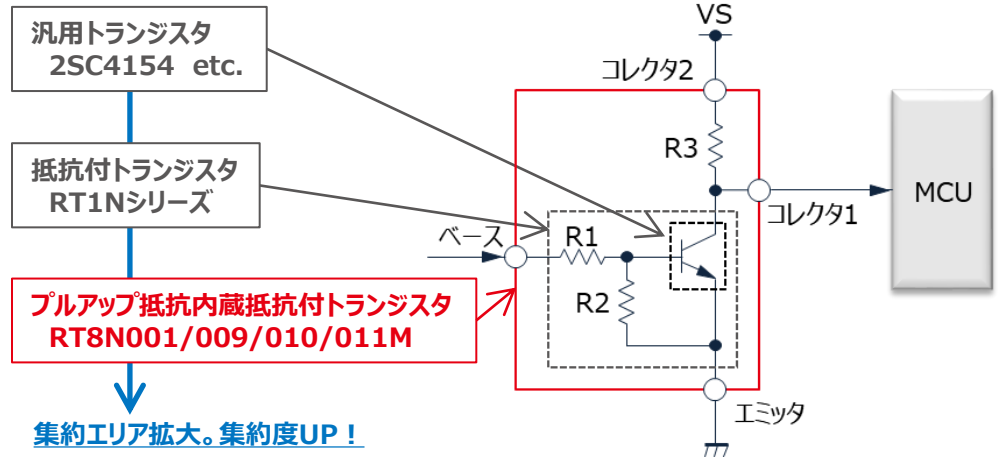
汎用トランジスタ
2SC4154 etc.

抵抗付トランジスタ
RT1Nシリーズ

プルアップ抵抗内蔵抵抗付トランジスタ
RT8N001/009/010/011M

集約エリア拡大。集約度UP！

VS
コレクタ2
R3
MCU
コレクタ1
ベース
R1
R2
エミッタ